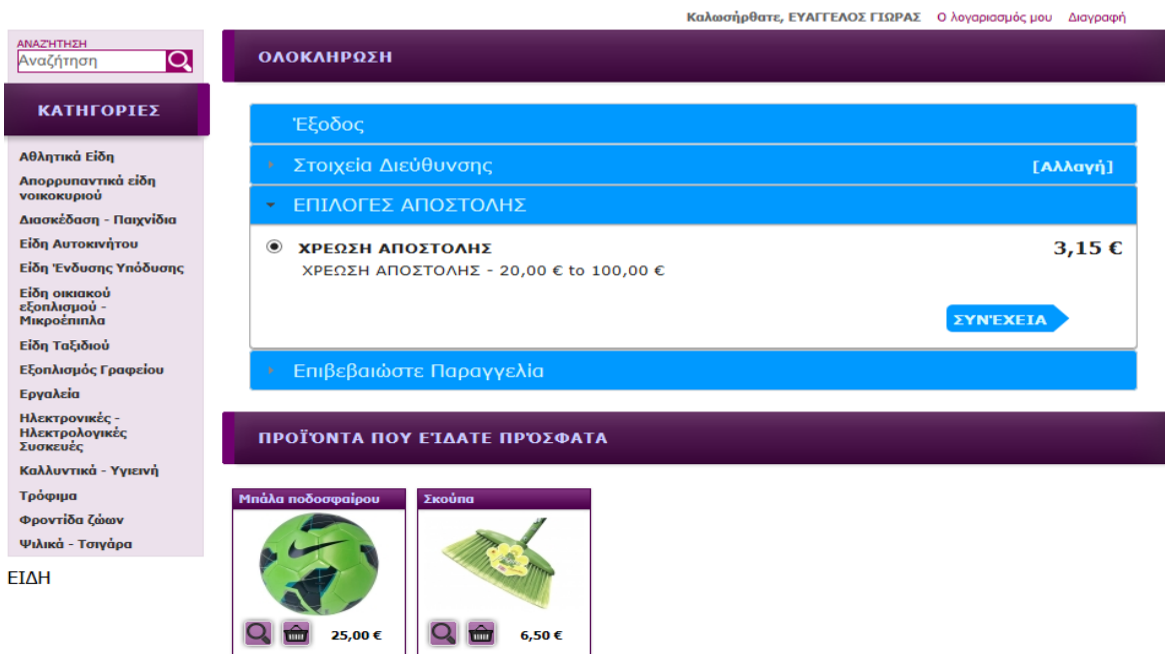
Καλωσήρθατε, ΕΥΑΓΓΕΛΟΣ ΓΙΩΡΑΣ Ο λογαριασμός μου Διαγραφή

ΑΝΑΖΗΤΗΣΗ
Αναζήτηση

ΚΑΤΗΓΟΡΙΕΣ

Αθλητικά Είδη
Απορρυπαντικά είδη νοικοκυριού
Διασκέδαση - Παιχνίδια
Είδη Αυτοκινήτου
Είδη Ένδυσης Υπόδυσης
Είδη οικιακού εξοπλισμού - Μικροέπιπλα
Είδη Ταξιδιού
Εξοπλισμός Γραφείου
Εργαλεία
Ηλεκτρονικές - Ηλεκτρολογικές Συσκευές
Καλλυντικά - Υγιεινή
Τρόφιμα
Φροντίδα ζώων
Ψιλικά - Τσιγάρα

ΕΙΔΗ

ΟΛΟΚΛΗΡΩΣΗ

Έξοδος

Στοιχεία Διεύθυνσης [Αλλαγή]

ΕΠΙΛΟΓΕΣ ΑΠΟΣΤΟΛΗΣ

ΧΡΕΩΣΗ ΑΠΟΣΤΟΛΗΣ 3,15 €
ΧΡΕΩΣΗ ΑΠΟΣΤΟΛΗΣ - 20,00 € to 100,00 €

ΣΥΝΈΧΕΙΑ

Επιβεβαιώστε Παραγγελία

ΠΡΟΪΟΝΤΑ ΠΟΥ ΕΊΔΑΤΕ ΠΡΌΣΦΑΤΑ

Μπάλα ποδοσφαίρου
25,00 €

Σκούπα
6,50 €